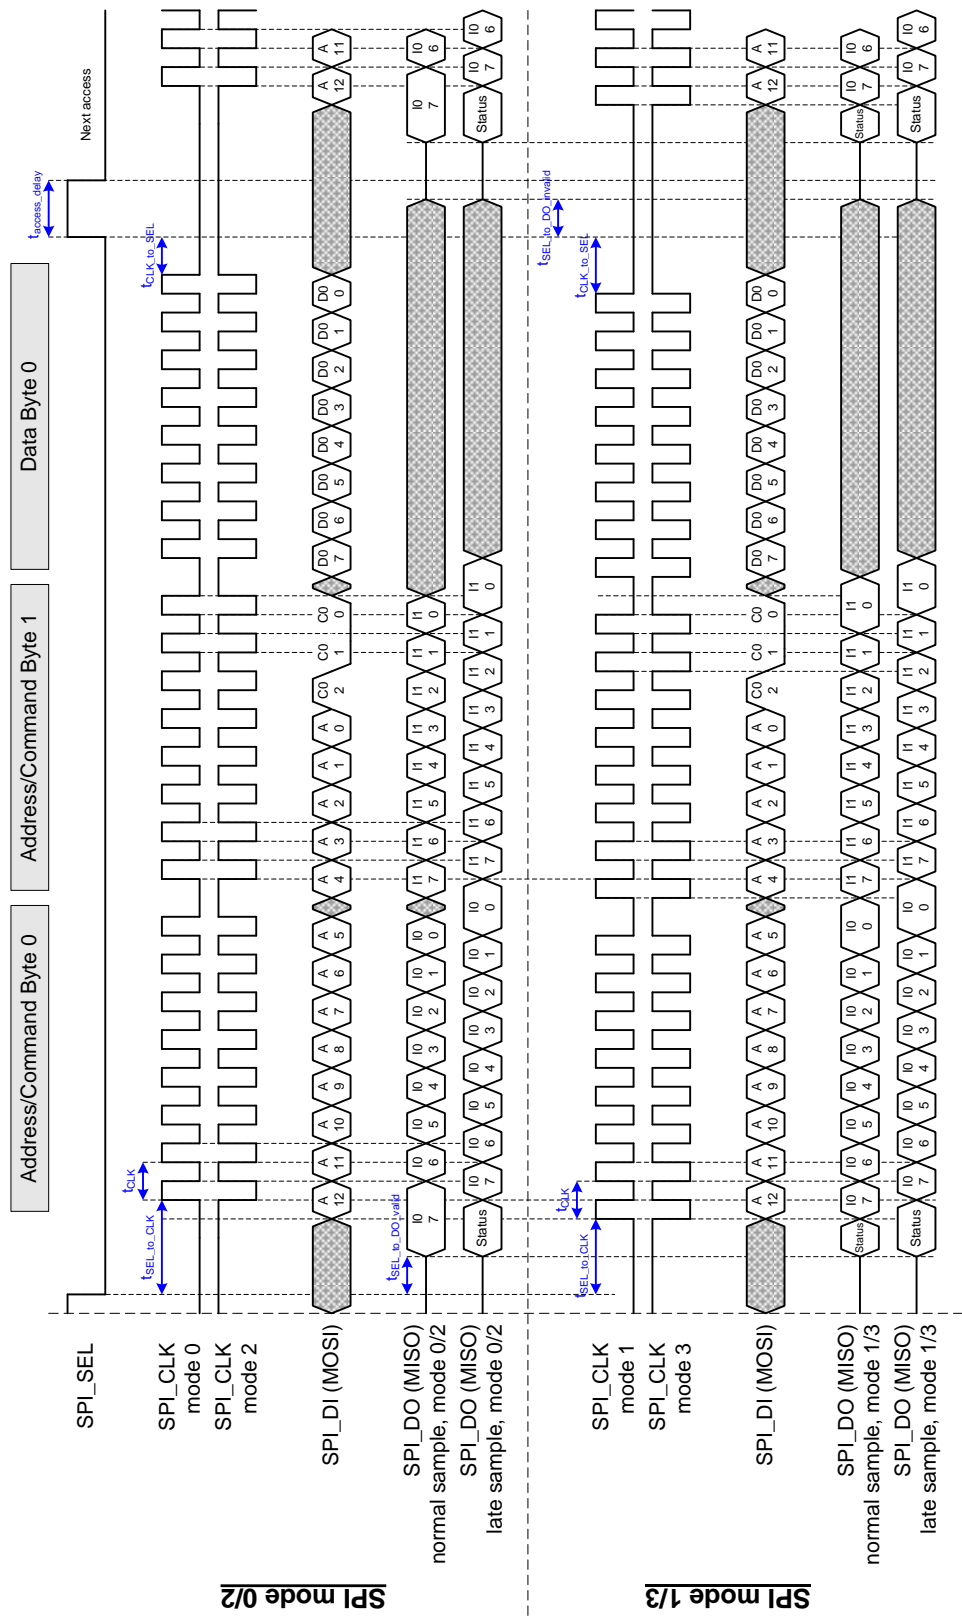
Address/Command Byte 0

Address/Command Byte 1

Data Byte 0

Next access

$t_{access\_delay}$

$t_{CLK\_to\_SEL}$

$t_{CLK}$

$t_{SEL\_to\_CLK}$

$t_{SEL\_to\_DO\_valid}$

$t_{SEL\_to\_DO\_invalid}$

SPI_SEL

SPI_CLK mode 0

SPI_CLK mode 2

SPI_DI (MOSI)

SPI_DO (MISO) normal sample, mode 0/2

SPI_DO (MISO) late sample, mode 0/2

SPI mode 0/2

SPI_CLK mode 1

SPI_CLK mode 3

SPI_DI (MOSI)

SPI_DO (MISO) normal sample, mode 1/3

SPI_DO (MISO) late sample, mode 1/3

SPI mode 1/3

A 12, A 11, A 10, A 9, A 8, A 7, A 6, A 5, A 4, A 3, A 2, A 1, A 0, C0 2, C0 1, C0 0, D0 7, D0 6, D0 5, D0 4, D0 3, D0 2, D0 1, D0 0, A 12, A 11

I0 7, I0 6, I0 5, I0 4, I0 3, I0 2, I0 1, I0 0, I1 7, I1 6, I1 5, I1 4, I1 3, I1 2, I1 1, I1 0, I0 7, I0 6

Status, I0 7, I0 6, I0 5, I0 4, I0 3, I0 2, I0 1, I0 0, I1 7, I1 6, I1 5, I1 4, I1 3, I1 2, I1 1, I1 0, Status, I0 7, I0 6

A 12, A 11, A 10, A 9, A 8, A 7, A 6, A 5, A 4, A 3, A 2, A 1, A 0, C0 2, C0 1, C0 0, D0 7, D0 6, D0 5, D0 4, D0 3, D0 2, D0 1, D0 0, A 12, A 11

Status, I0 7, I0 6, I0 5, I0 4, I0 3, I0 2, I0 1, I0 0, I1 7, I1 6, I1 5, I1 4, I1 3, I1 2, I1 1, I1 0, Status, I0 7, I0 6

Status, I0 7, I0 6, I0 5, I0 4, I0 3, I0 2, I0 1, I0 0, I1 7, I1 6, I1 5, I1 4, I1 3, I1 2, I1 1, I1 0, Status, I0 7, I0 6